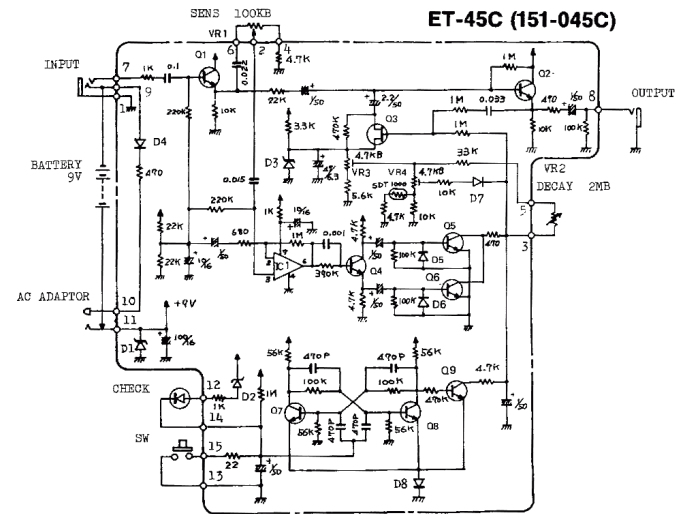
SENS 100KB
ET-45C (151-045C)
VR1
6
2
4
0.022
4.7K
INPUT
7
1K
0.1
Q1
1M
Q2
9
1M
220K
10K
92K
1/50
2.2/50
0.033
490
1/50
8
OUTPUT
D4
490
3.3K
470K
Q3
1M
10K
100K
BATTERY 9V
D3
47/6.3
4.7KB
VR3
1M
33K
VR2
0.015
5.6K
VR4
4.7KB
SDT 1000
10K
D7
DECAY 2MB
220K
1K
10/16
4.7K
10K
5
22K
680
1M
0.001
4.7K
Q5
22K
10/16
1/50
IC1
390K
Q4
100K
D5
490
3
Q6
AC ADAPTOR
10
+9V
4.7K
1/50
100K
D6
11
D1
100/16
56K
470P
470P
56K
100K
100K
Q9
4.7K
CHECK
12
D2
1M
490K
1K
Q7
Q8
1/50
14
56K
470P
470P
56K
SW
15
22
13
1/50
D8